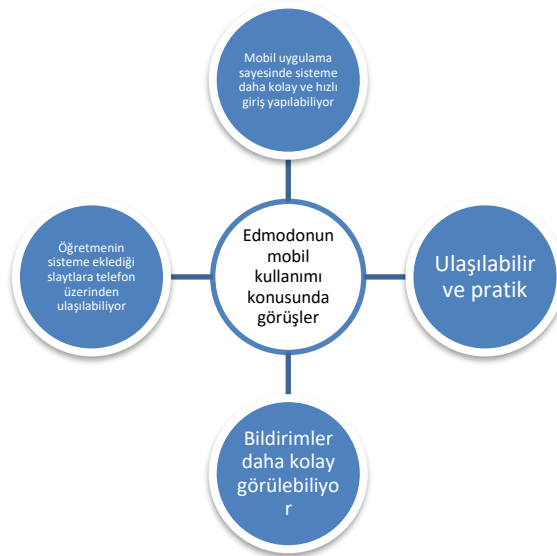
Mobil uygulama sayesinde sisteme daha kolay ve hızlı giriş yapılabiliyor

Öğretmenin sisteme eklediği slaytlara telefon üzerinden ulaşılabiliyor

Edmodonun mobil kullanımı konusunda görüşler

Ulaşılabilir ve pratik

Bildirimler daha kolay görülebiliyo r